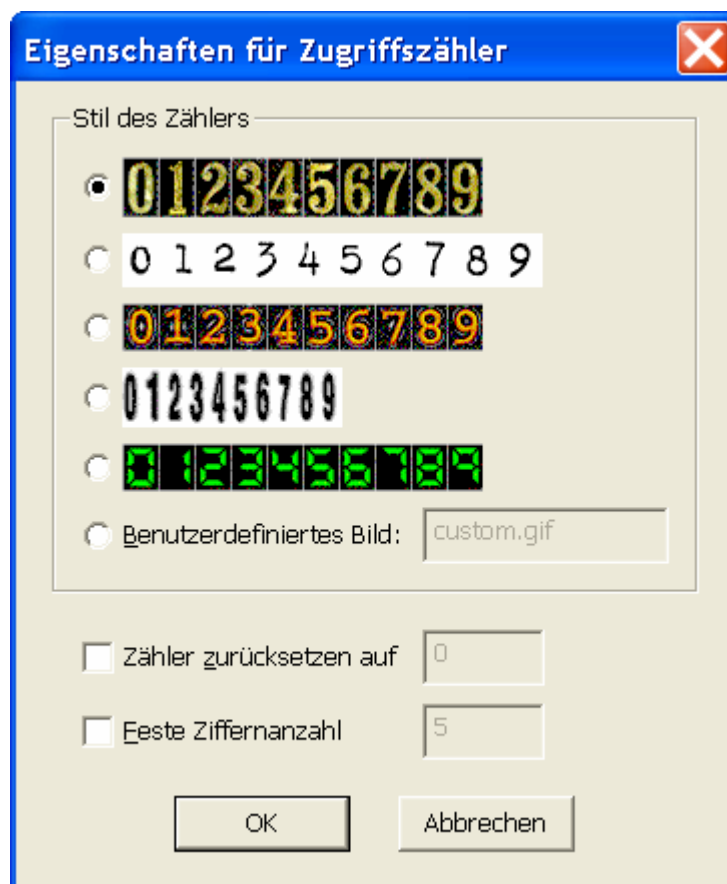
Eigenschaften für Zugriffszähler

Stil des Zählers

0123456789

0 1 2 3 4 5 6 7 8 9

0123456789

0123456789

0123456789

Benutzerdefiniertes Bild: custom.gif

Zähler zurücksetzen auf 0

Feste Ziffernanzahl 5

OK

Abbrechen